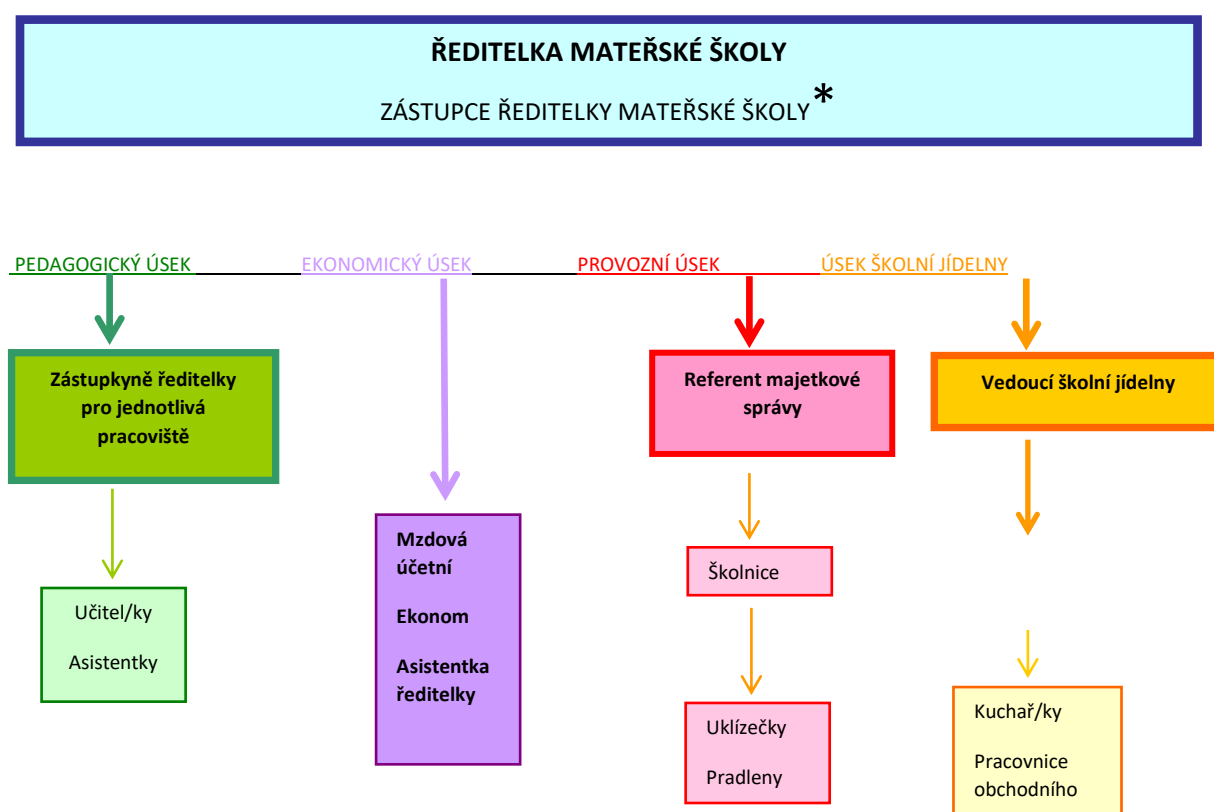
ŘEDITELKA MATEŘSKÉ ŠKOLY

ZÁSTUPCE ŘEDITELKY MATEŘSKÉ ŠKOLY*

PEDAGOGICKÝ ÚSEK EKONOMICKÝ ÚSEK PROVOZNÍ ÚSEK ÚSEK ŠKOLNÍ JÍDELNY

Zástupkyně ředitelky pro jednotlivá pracoviště

Učitel/ky

Asistentky

Mzdová účetní

Ekonom

Asistentka ředitelky

Referent majetkové správy

Školnice

Uklízečky

Pradleny

Vedoucí školní jídelny

Kuchař/ky

Pracovnice obchodního